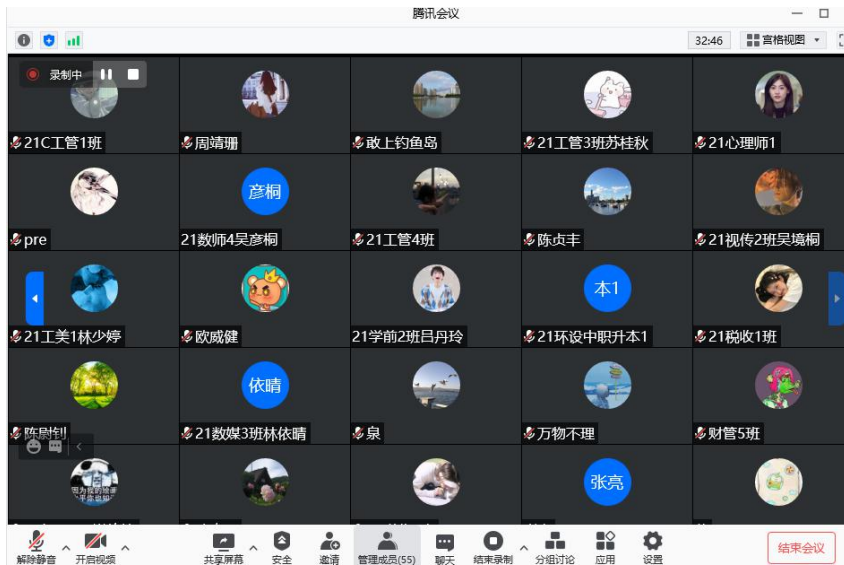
腾讯会议

32:46 宫格视图

录制中

21C工管1班
周靖珊
敢上钓鱼岛
21工管3班苏桂秋
21心理师1

pre
彦桐
21数师4吴彦桐
21工管4班
陈贞丰
21视传2班吴境桐

21工美1林少婷
欧威健
21学前2班吕丹玲
本1
21环设中职升本1
21税收1班

陈景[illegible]
依晴
21数媒3班林依晴
泉
万物不理
财管5班

张亮

解除静音 开启视频 共享屏幕 安全 邀请 管理成员(55) 聊天 结束录制 分组讨论 应用 设置 结束会议